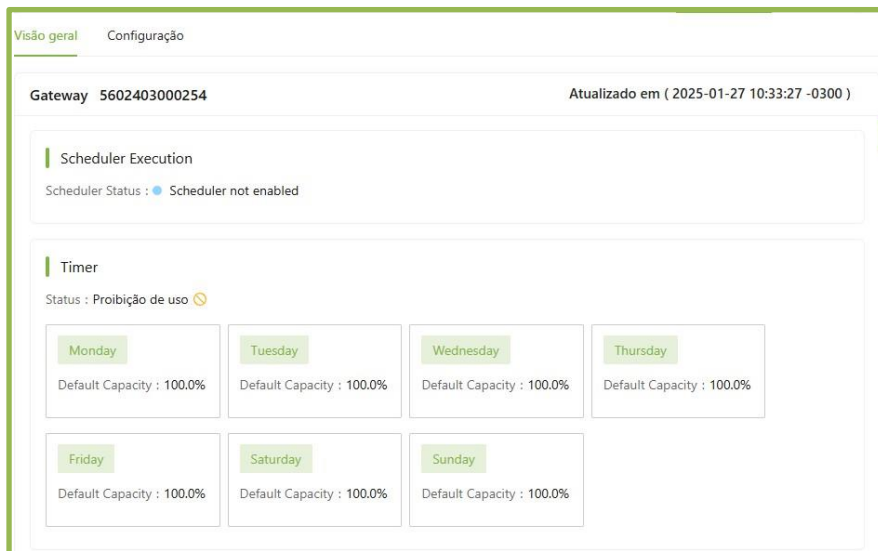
Visão geral Configuração

Gateway 5602403000254

Atualizado em ( 2025-01-27 10:33:27 -0300 )

Scheduler Execution

Scheduler Status : Scheduler not enabled

Timer

Status : Proibição de uso

| Monday | Tuesday | Wednesday | Thursday |
|---|---|---|---|
| Default Capacity : 100.0% | Default Capacity : 100.0% | Default Capacity : 100.0% | Default Capacity : 100.0% |

| Friday | Saturday | Sunday |
|---|---|---|
| Default Capacity : 100.0% | Default Capacity : 100.0% | Default Capacity : 100.0% |